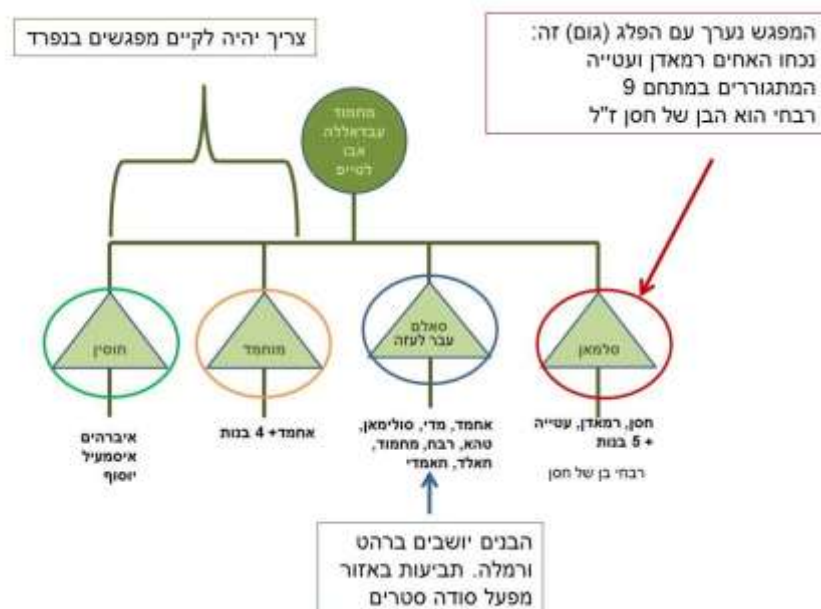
צריך יהיה לקיים מפגשים בנפרד

המפגש נערך עם הפלג (גום) זה:
נכחו האחים רמאדן ועטייה
המתגוררים במתחם 9
רבחי הוא הבן של חסן ז"ל

מחמוד
עבדאללה
אבו
לטייף

חוסין

מוחמד

סאלם
עבר לעזה

סלמאן

איברהים
איסמעיל
יוסף

אחמד+ 4 בנות

אחמד, מדי, סולימאן, טהא, רבח, מחמוד, תאלד, תאמדי

חסן, רמאדן, עטייה + 5 בנות

רבחי בן של חסן

הבנים יושבים ברהט ורמלה. תביעות באזור מפעל סודה סטרים